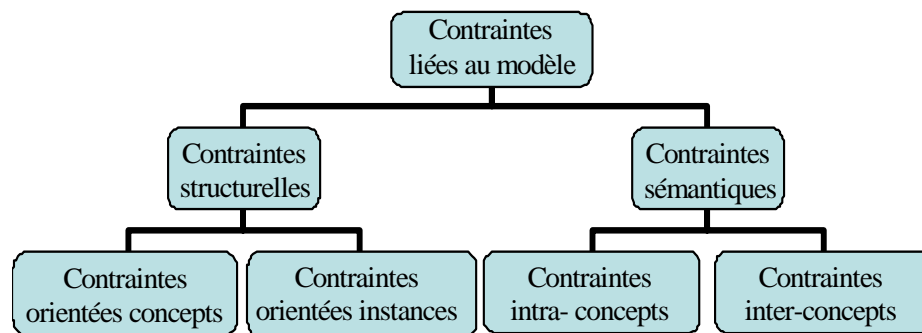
Contraintes liées au modèle

Contraintes structurelles

Contraintes sémantiques

Contraintes orientées concepts

Contraintes orientées instances

Contraintes intra- concepts

Contraintes inter-concepts